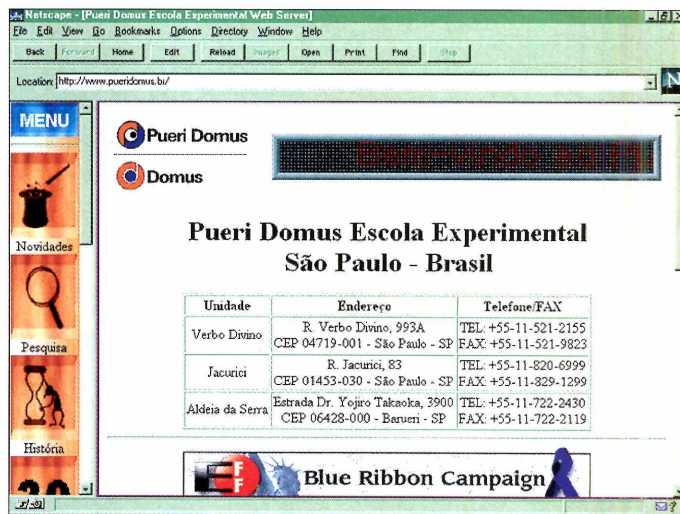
Netscape - [Pueri Domus Escola Experimental Web Server]

File Edit View Go Bookmarks Options Directory Window Help

Back Forward Home Edit Reload Images Open Print Find Stop

Location: http://www.pueridomus.br/

MENU

Novidades

Pesquisa

História

Pueri Domus

Domus

Bem-vindo ao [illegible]

Pueri Domus Escola Experimental
São Paulo - Brasil

| Unidade | Endereço | Telefone/FAX |
|---|---|---|
| Verbo Divino | R. Verbo Divino, 993A CEP 04719-001 - São Paulo - SP | TEL: +55-11-521-2155 FAX: +55-11-521-9823 |
| Jacurici | R. Jacurici, 83 CEP 01453-030 - São Paulo - SP | TEL: +55-11-820-6999 FAX: +55-11-829-1299 |
| Aldeia da Serra | Estrada Dr. Yojiro Takaoka, 3900 CEP 06428-000 - Barueri - SP | TEL: +55-11-722-2430 FAX: +55-11-722-2119 |

EFF

Blue Ribbon Campaign